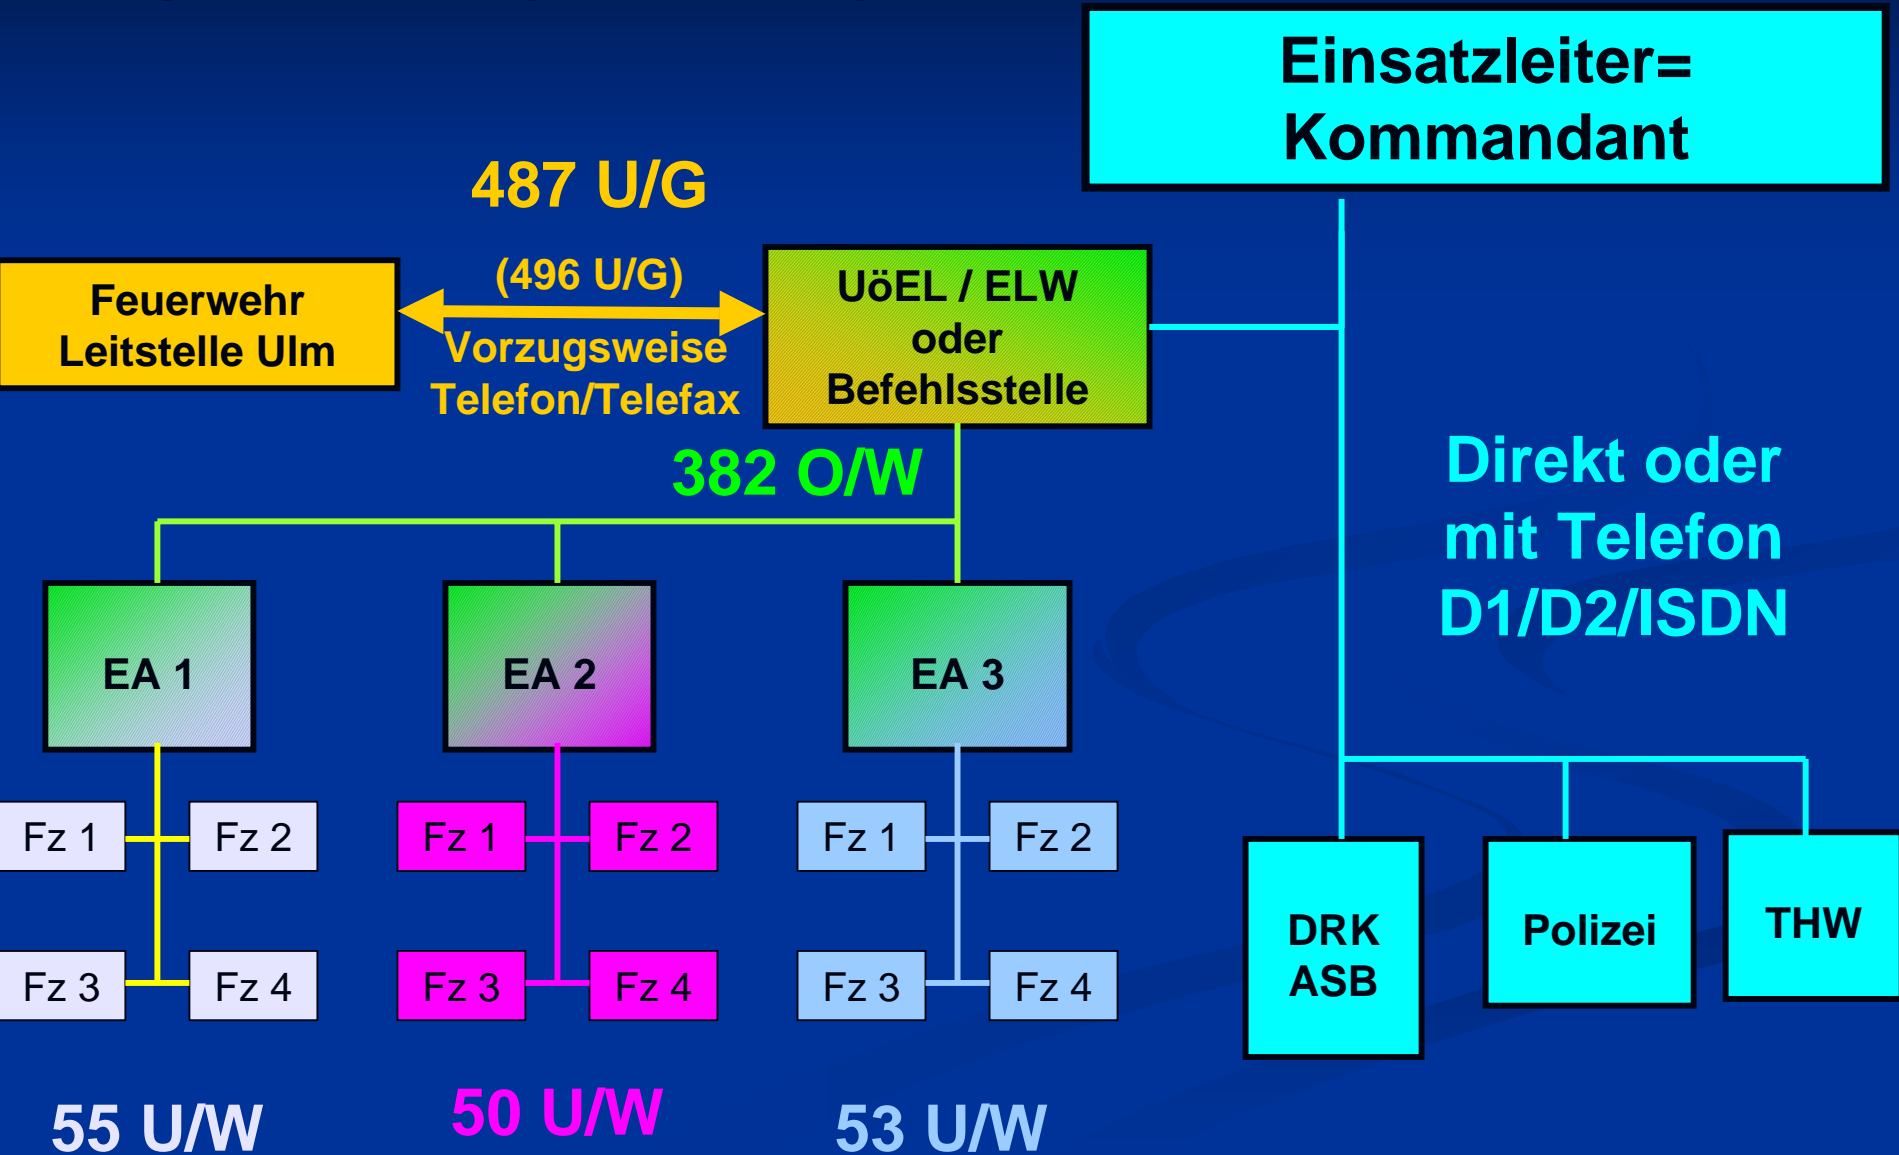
Einsatzleiter= Kommandant

487 U/G

(496 U/G)

Feuerwehr Leitstelle Ulm

Vorzugsweise Telefon/Telefax

UöEL / ELW oder Befehlsstelle

382 O/W

Direkt oder mit Telefon D1/D2/ISDN

EA 1

EA 2

EA 3

Fz 1 Fz 2

Fz 3 Fz 4

Fz 1 Fz 2

Fz 3 Fz 4

Fz 1 Fz 2

Fz 3 Fz 4

DRK ASB

Polizei

THW

55 U/W

50 U/W

53 U/W